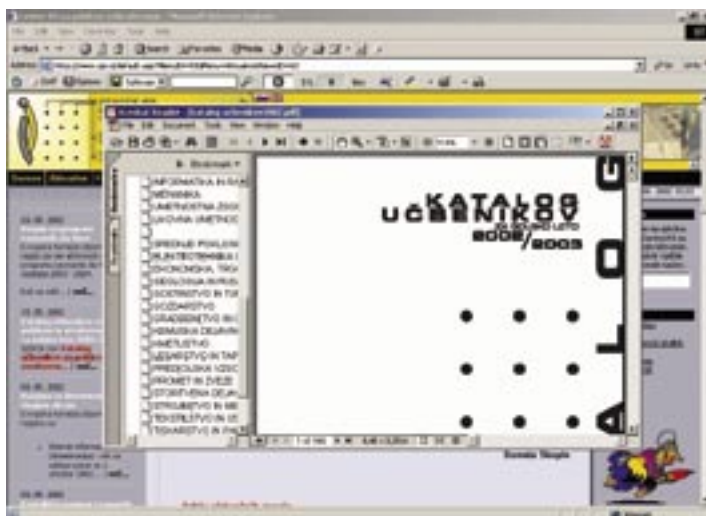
Bookmarks

INFORMATIKA IN RA
MEHANIKA
UMETNOSTNA ZGO
UPORABNA UMETNOS
SPREMLJE POKLICN
ELEKTROTEHNIKA
EKONOMSKA, TRG
GEOLOGIJA RUDAR
GOSTINSTVO IN TU
GOZDARSTVO
GRADBENIŠTVO IN
KEMIJSKA DEJAVN
KMETIJSTVO
LESARSTVO IN TAP
PREDŠOLSKA VZGO
PROMET IN ZVEZE
STORITVENA DEJA
STROJNIŠTVO IN M
TEKSTILSTVO IN O
TISKARSTVO IN PA

KATALOG
UČBENIKOV
ZA ŠOLSKO LETO
2002/2003

KATALOG